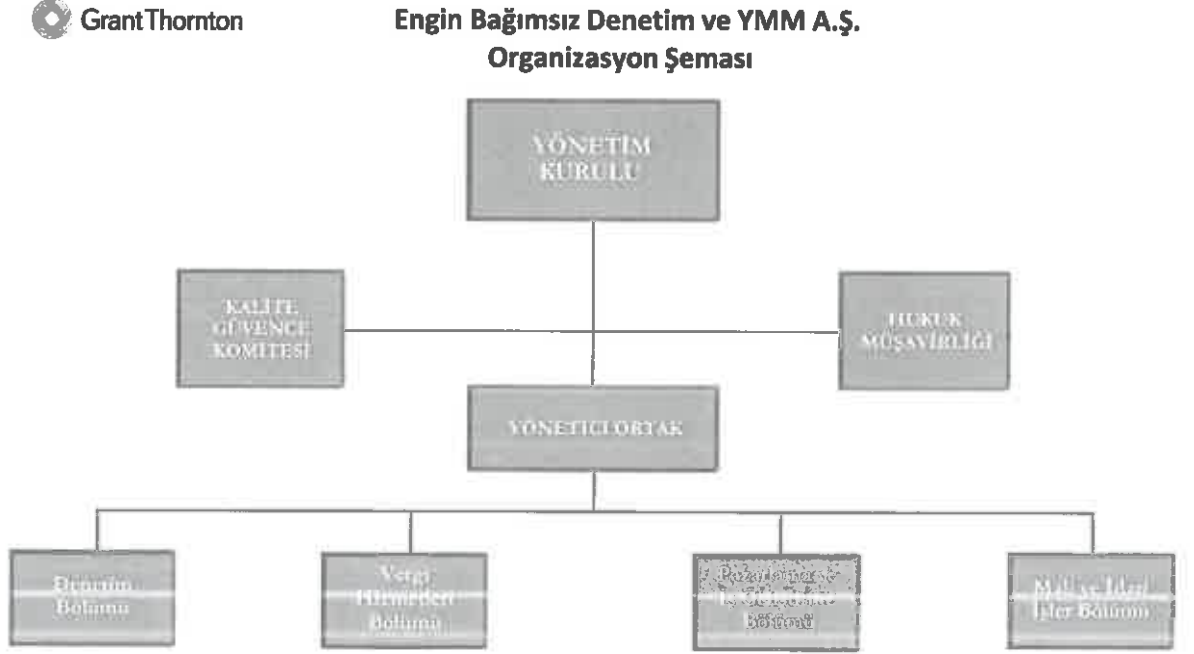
Grant Thornton

Engin Bağımsız Denetim ve YMM A.Ş.
Organizasyon Şeması

YÖNETİM KURULU

KALİTE GÜVENCE KOMİTESİ

HUKUK MÜŞAVİRLİĞİ

YÖNETİCİ ORTAK

Denetim Bölümü

Vergi Hizmetleri Bölümü

Pazarlama ve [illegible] Bölümü

Mali ve İdari İşler Bölümü